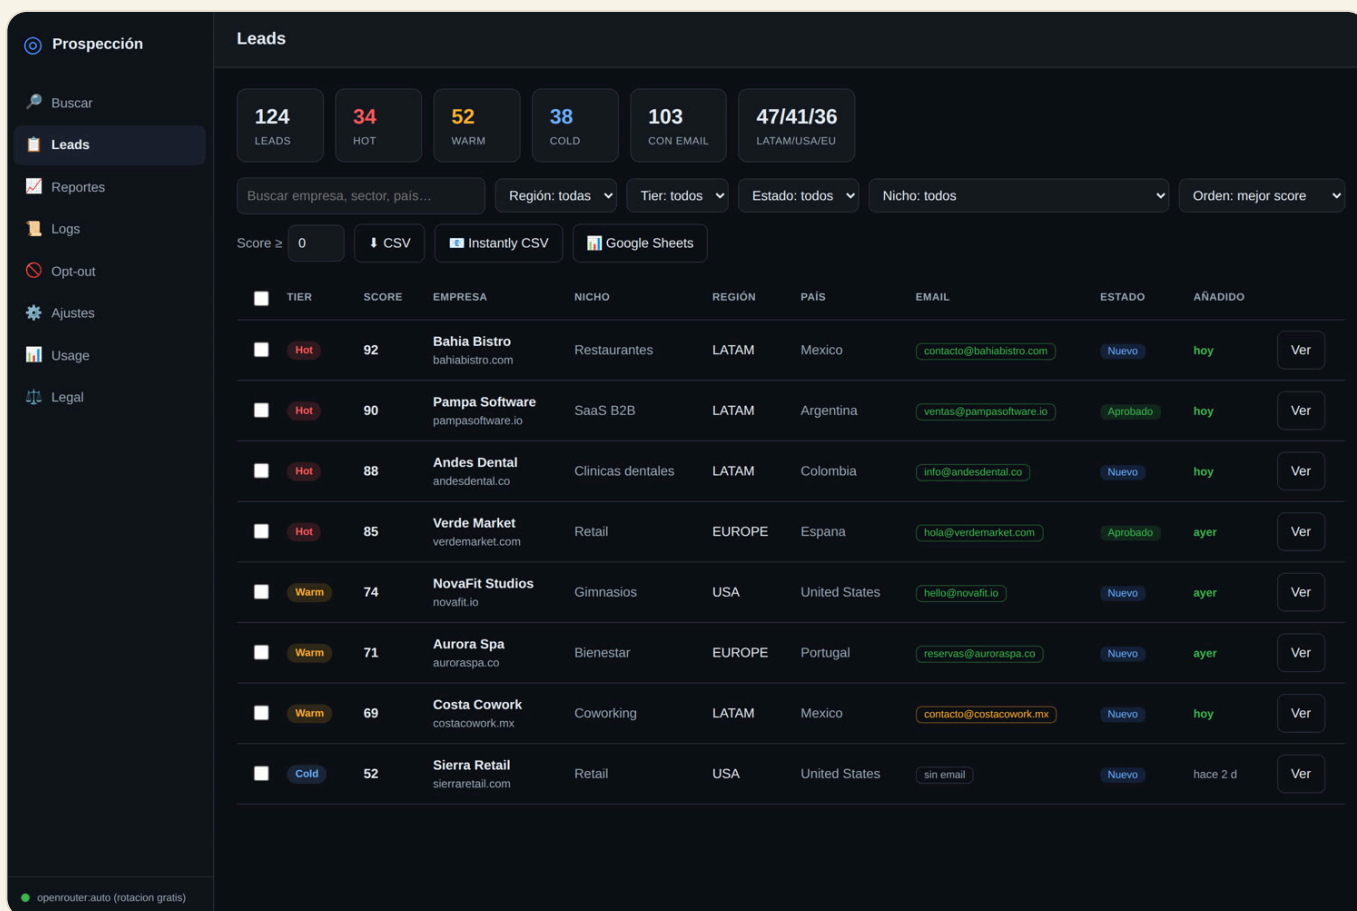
Prospección

Buscar
Leads
Reportes
Logs
Opt-out
Ajustes
Usage
Legal

openrouter:auto (rotacion gratis)

Leads

124 LEADS
34 HOT
52 WARM
38 COLD
103 CON EMAIL
47/41/36 LATAM/USA/EU

Buscar empresa, sector, país...
Región: todas
Tier: todos
Estado: todos
Nicho: todos
Orden: mejor score

Score ≥ 0
CSV
Instantly CSV
Google Sheets

| | TIER | SCORE | EMPRESA | NICHO | REGIÓN | PAÍS | EMAIL | ESTADO | AÑADIDO | |
|---|---|---|---|---|---|---|---|---|---|---|
| | Hot | 92 | Bahia Bistro bahiabistro.com | Restaurantes | LATAM | Mexico | contacto@bahiabistro.com | Nuevo | hoy | Ver |
| | Hot | 90 | Pampa Software pampasoftware.io | SaaS B2B | LATAM | Argentina | ventas@pampasoftware.io | Aprobado | hoy | Ver |
| | Hot | 88 | Andes Dental andesdental.co | Clinicas dentales | LATAM | Colombia | info@andesdental.co | Nuevo | hoy | Ver |
| | Hot | 85 | Verde Market verdemarket.com | Retail | EUROPE | Espana | hola@verdemarket.com | Aprobado | ayer | Ver |
| | Warm | 74 | NovaFit Studios novafit.io | Gimnasios | USA | United States | hello@novafit.io | Nuevo | ayer | Ver |
| | Warm | 71 | Aurora Spa auroraspa.co | Bienestar | EUROPE | Portugal | reservas@auroraspa.co | Nuevo | ayer | Ver |
| | Warm | 69 | Costa Cowork costacowork.mx | Coworking | LATAM | Mexico | contacto@costacowork.mx | Nuevo | hoy | Ver |
| | Cold | 52 | Sierra Retail sierraretail.com | Retail | USA | United States | sin email | Nuevo | hace 2 d | Ver |